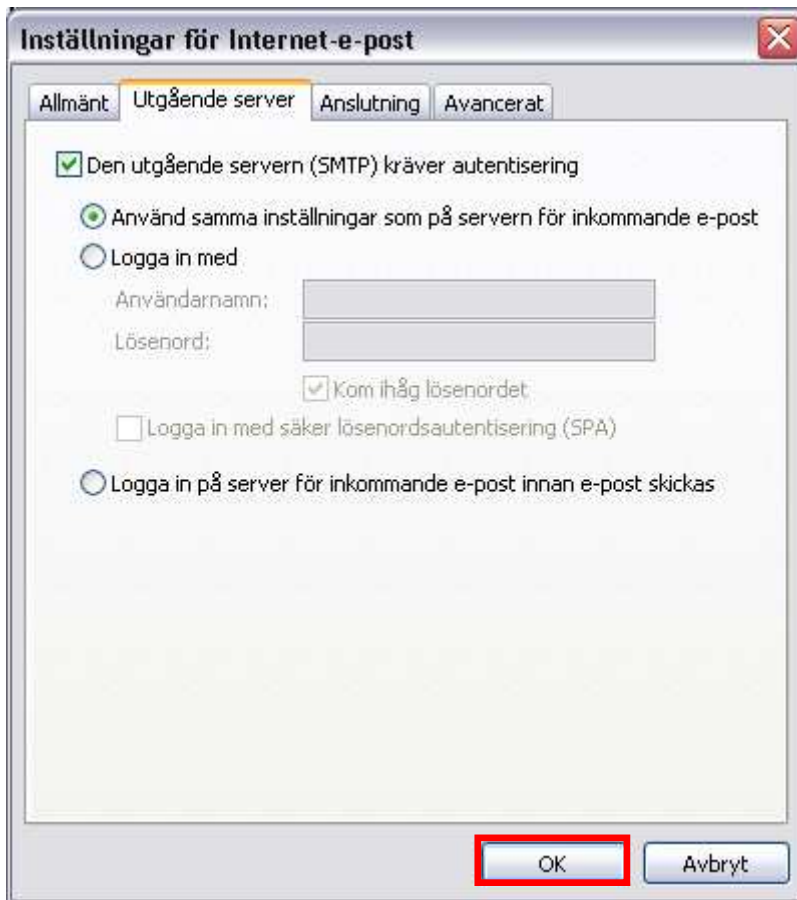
Inställningar för Internet-e-post

Allmänt
Utgående server
Anslutning
Avancerat

Den utgående servern (SMTP) kräver autentisering

Använd samma inställningar som på servern för inkommande e-post

Logga in med

Användarnamn:

Lösenord:

Kom ihåg lösenordet

Logga in med säker lösenordsautentisering (SPA)

Logga in på server för inkommande e-post innan e-post skickas

OK
Avbryt